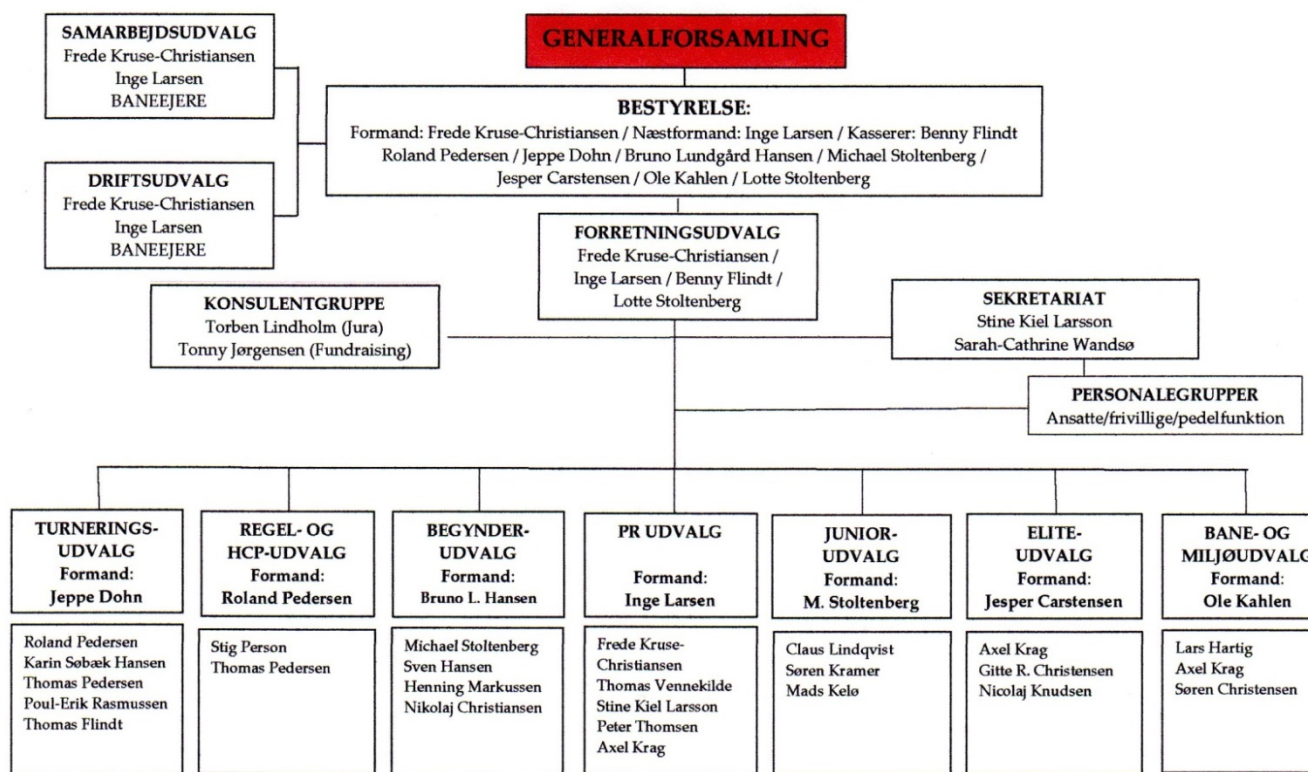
GENERALFORSAMLING

SAMARBEJDSUDVALG
Frede Kruse-Christiansen
Inge Larsen
BANEEJERE

DRIFTSUDVALG
Frede Kruse-Christiansen
Inge Larsen
BANEEJERE

BESTYRELSE:
Formand: Frede Kruse-Christiansen / Næstformand: Inge Larsen / Kasserer: Benny Flindt
Roland Pedersen / Jeppe Dohn / Bruno Lundgård Hansen / Michael Stoltenberg /
Jesper Carstensen / Ole Kahlen / Lotte Stoltenberg

FORRETNINGSUDVALG
Frede Kruse-Christiansen /
Inge Larsen / Benny Flindt /
Lotte Stoltenberg

KONSULENTGRUPPE
Torben Lindholm (Jura)
Tonny Jørgensen (Fundraising)

SEKRETARIAT
Stine Kiel Larsson
Sarah-Cathrine Wandsø

PERSONALEGRUPPER
Ansatte/frivillige/pedelfunktion

TURNERINGS-UDVALG
Formand:
Jeppe Dohn

Roland Pedersen
Karin Søbæk Hansen
Thomas Pedersen
Poul-Erik Rasmussen
Thomas Flindt

REGEL- OG HCP-UDVALG
Formand:
Roland Pedersen

Stig Person
Thomas Pedersen

BEGYNDER-UDVALG
Formand:
Bruno L. Hansen

Michael Stoltenberg
Sven Hansen
Henning Markussen
Nikolaj Christiansen

PR UDVALG
Formand:
Inge Larsen

Frede Kruse-Christiansen
Thomas Vennekilde
Stine Kiel Larsson
Peter Thomsen
Axel Krag

JUNIOR-UDVALG
Formand:
M. Stoltenberg

Claus Lindqvist
Søren Kramer
Mads Kelø

ELITE-UDVALG
Formand:
Jesper Carstensen

Axel Krag
Gitte R. Christensen
Nicolaj Knudsen

BANE- OG MILJØUDVALG
Formand:
Ole Kahlen

Lars Hartig
Axel Krag
Søren Christensen